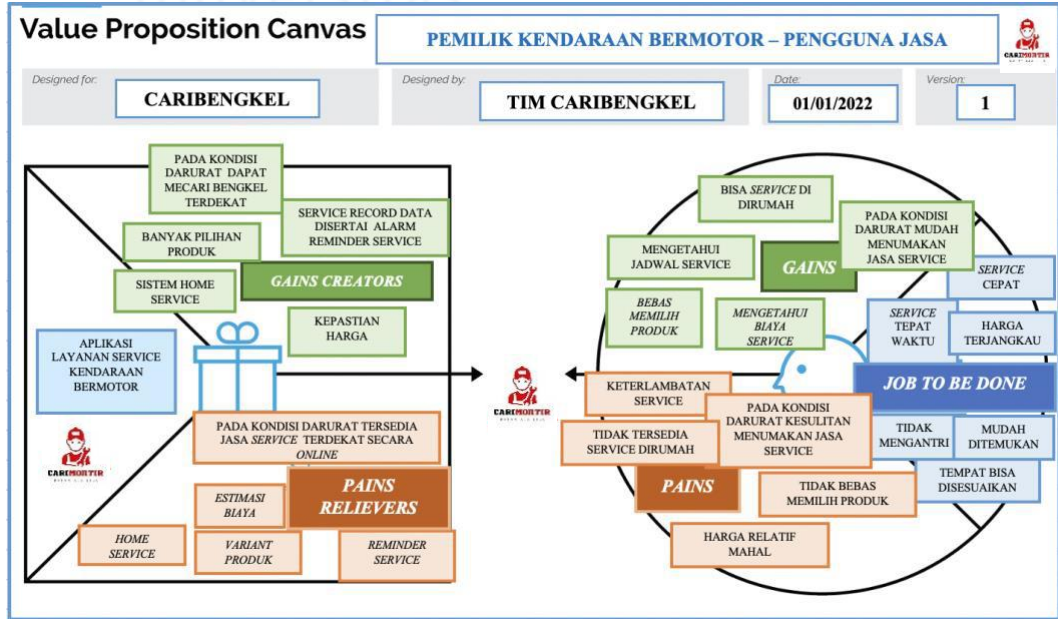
Value Proposition Canvas

PEMILIK KENDARAAN BERMOTOR – PENGGUNA JASA

CARIMORTIR

Designed for:
CARIBENGKEL

Designed by:
TIM CARIBENGKEL

Date:
01/01/2022

Version:
1

PADA KONDISI DARURAT DAPAT MECARI BENGKEL TERDEKAT

SERVICE RECORD DATA DISERTAI ALARM REMINDER SERVICE

BANYAK PILIHAN PRODUK

SISTEM HOME SERVICE

GAINS CREATORS

KEPASTIAN HARGA

APLIKASI LAYANAN SERVICE KENDARAAN BERMOTOR

CARIMORTIR

PADA KONDISI DARURAT TERSEDIA JASA SERVICE TERDEKAT SECARA ONLINE

ESTIMASI BIAYA

PAINS RELIEVERS

HOME SERVICE

VARIANT PRODUK

REMINDER SERVICE

CARIMORTIR

BISA SERVICE DI DIRUMAH

PADA KONDISI DARURAT MUDAH MENUMAKAN JASA SERVICE

MENGETAHUI JADWAL SERVICE

GAINS

SERVICE CEPAT

BEBAS MEMILIH PRODUK

MENGETAHUI BIAYA SERVICE

SERVICE TEPAT WAKTU

HARGA TERJANGKAU

JOB TO BE DONE

KETERLAMBATAN SERVICE

PADA KONDISI DARURAT KESULITAN MENUMAKAN JASA SERVICE

TIDAK TERSEDIA SERVICE DIRUMAH

TIDAK MENGANTRI

MUDAH DITEMUKAN

TEMPAT BISA DISESUAIKAN

PAINS

TIDAK BEBAS MEMILIH PRODUK

HARGA RELATIF MAHAL